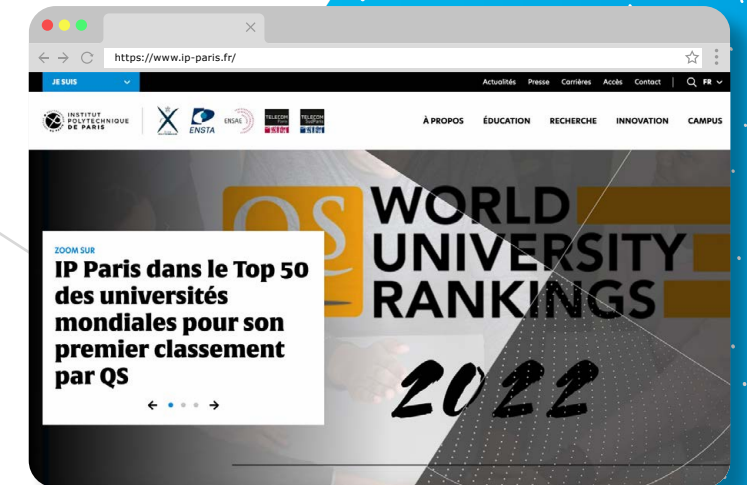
https://www.ip-paris.fr/

JE SUIS

Actualités Presse Carrières Accès Contact FR

INSTITUT POLYTECHNIQUE DE PARIS

ENSTA

ENSAE

TELECOM Paris

TELECOM SudParis

À PROPOS ÉDUCATION RECHERCHE INNOVATION CAMPUS

QS WORLD UNIVERSITY RANKINGS

2022

ZOOM SUR

IP Paris dans le Top 50 des universités mondiales pour son premier classement par QS